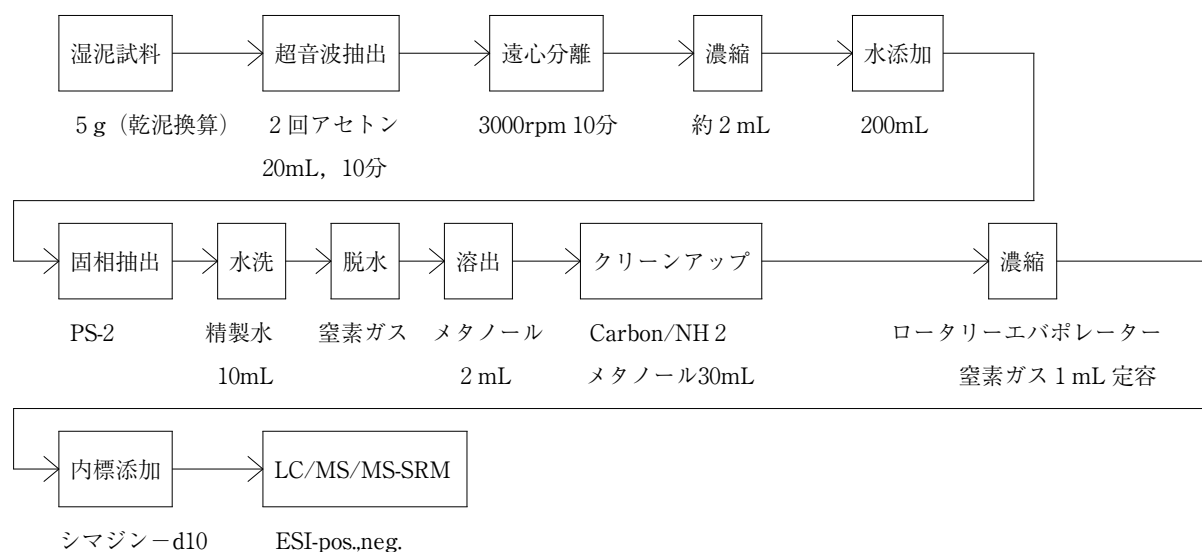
湿泥試料 → 超音波抽出 → 遠心分離 → 濃縮 → 水添加

5 g（乾泥換算） 2 回アセトン 20mL，10分 3000rpm 10分 約 2 mL 200mL

固相抽出 → 水洗 → 脱水 → 溶出 → クリーンアップ → 濃縮

PS-2 精製水 10mL 窒素ガス メタノール 2 mL Carbon/NH 2 メタノール30mL ロータリーエバポレーター 窒素ガス 1 mL 定容

内標添加 → LC/MS/MS-SRM

シマジン－d10 ESI-pos.,neg.